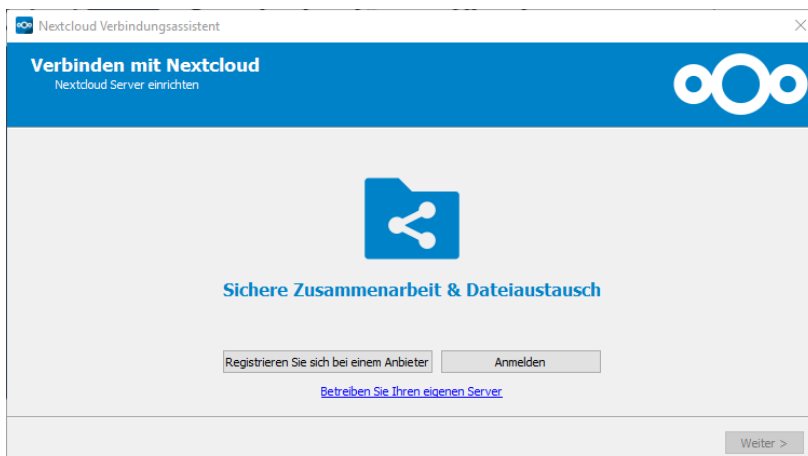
Nextcloud Verbindungsassistent

Verbinden mit Nextcloud
Nextcloud Server einrichten

Sichere Zusammenarbeit & Dateiaustausch

Registrieren Sie sich bei einem Anbieter
Anmelden

Betreiben Sie Ihren eigenen Server

Weiter >